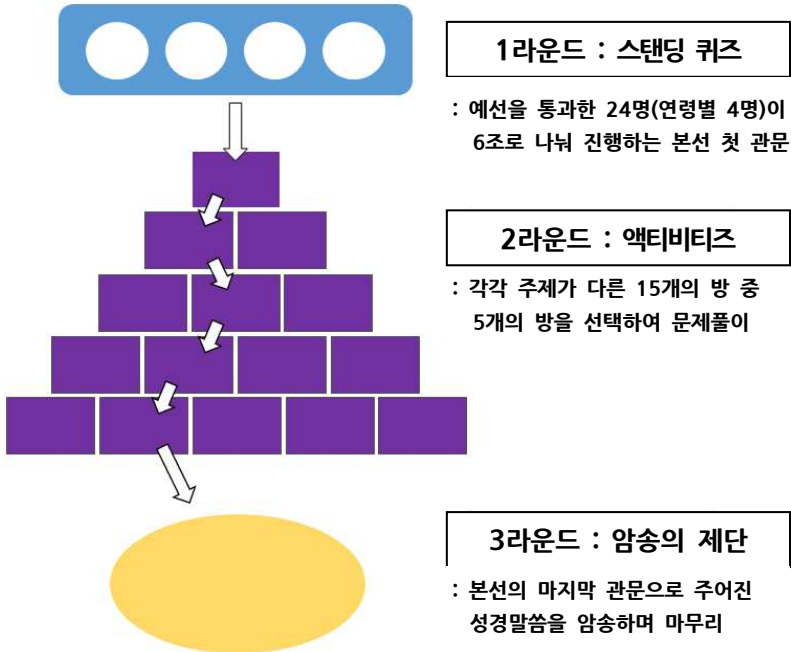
1라운드 : 스탠딩 퀴즈

: 예선을 통과한 24명(연령별 4명)이 6조로 나눠 진행하는 본선 첫 관문

2라운드 : 액티비티즈

: 각각 주제가 다른 15개의 방 중 5개의 방을 선택하여 문제풀이

3라운드 : 암송의 제단

: 본선의 마지막 관문으로 주어진 성경말씀을 암송하며 마무리